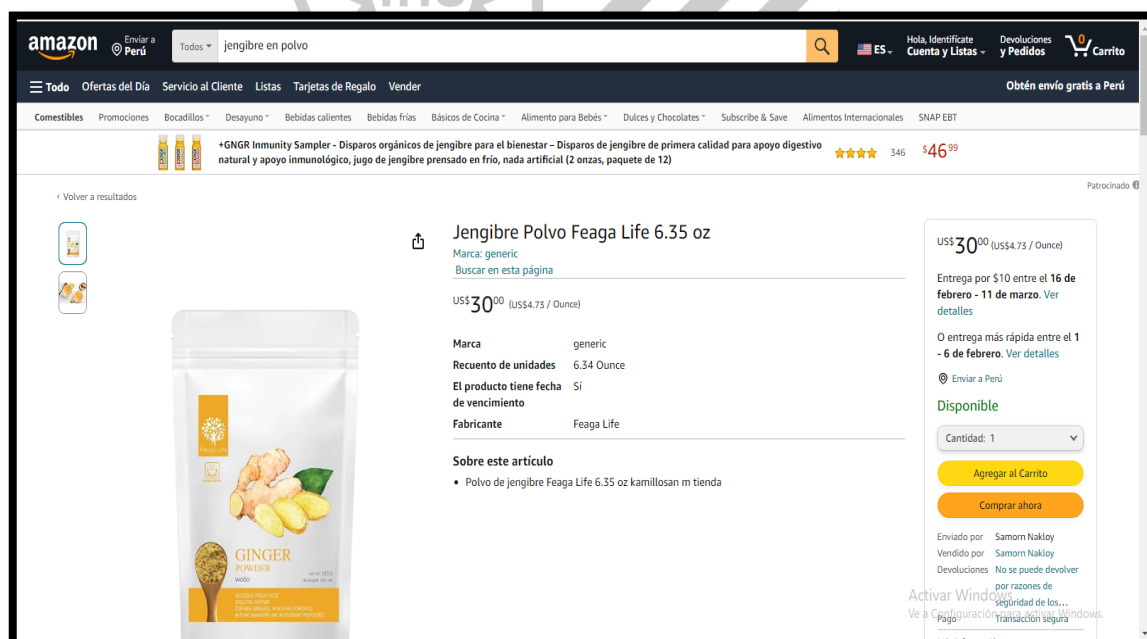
amazon Enviar a Perú Todos jengibre en polvo ES Hola, Identifícate Cuenta y Listas Devoluciones y Pedidos 0 Carrito

Todo Ofertas del Día Servicio al Cliente Listas Tarjetas de Regalo Vender Obtén envío gratis a Perú

Comestibles Promociones Bocadillos Desayuno Bebidas calientes Bebidas frías Básicos de Cocina Alimento para Bebés Dulces y Chocolates Subscribe & Save Alimentos Internacionales SNAP EBT

+GNGR Inmunity Sampler - Disparos orgánicos de jengibre para el bienestar – Disparos de jengibre de primera calidad para apoyo digestivo natural y apoyo inmunológico, jugo de jengibre prensado en frío, nada artificial (2 onzas, paquete de 12) 346 $46$^{99}$

Patrocinado

‹ Volver a resultados

Jengibre Polvo Feaga Life 6.35 oz
Marca: generic
Buscar en esta página

US$30$^{00}$ (US$4.73 / Ounce)

| | |
|---|---|
| Marca | generic |
| Recuento de unidades | 6.34 Ounce |
| El producto tiene fecha de vencimiento | Sí |
| Fabricante | Feaga Life |

Sobre este artículo
• Polvo de jengibre Feaga Life 6.35 oz kamillosan m tienda

Feaga Life
GINGER POWDER

US$30$^{00}$ (US$4.73 / Ounce)

Entrega por $10 entre el 16 de febrero - 11 de marzo. Ver detalles

O entrega más rápida entre el 1 - 6 de febrero. Ver detalles

Enviar a Perú

Disponible

Cantidad: 1

Agregar al Carrito

Comprar ahora

Enviado por Samorn Nakloy
Vendido por Samorn Nakloy
Devoluciones No se puede devolver por razones de seguridad de los...
Pago Transacción segura

Activar Windows
Ve a Configuración para activar Windows.